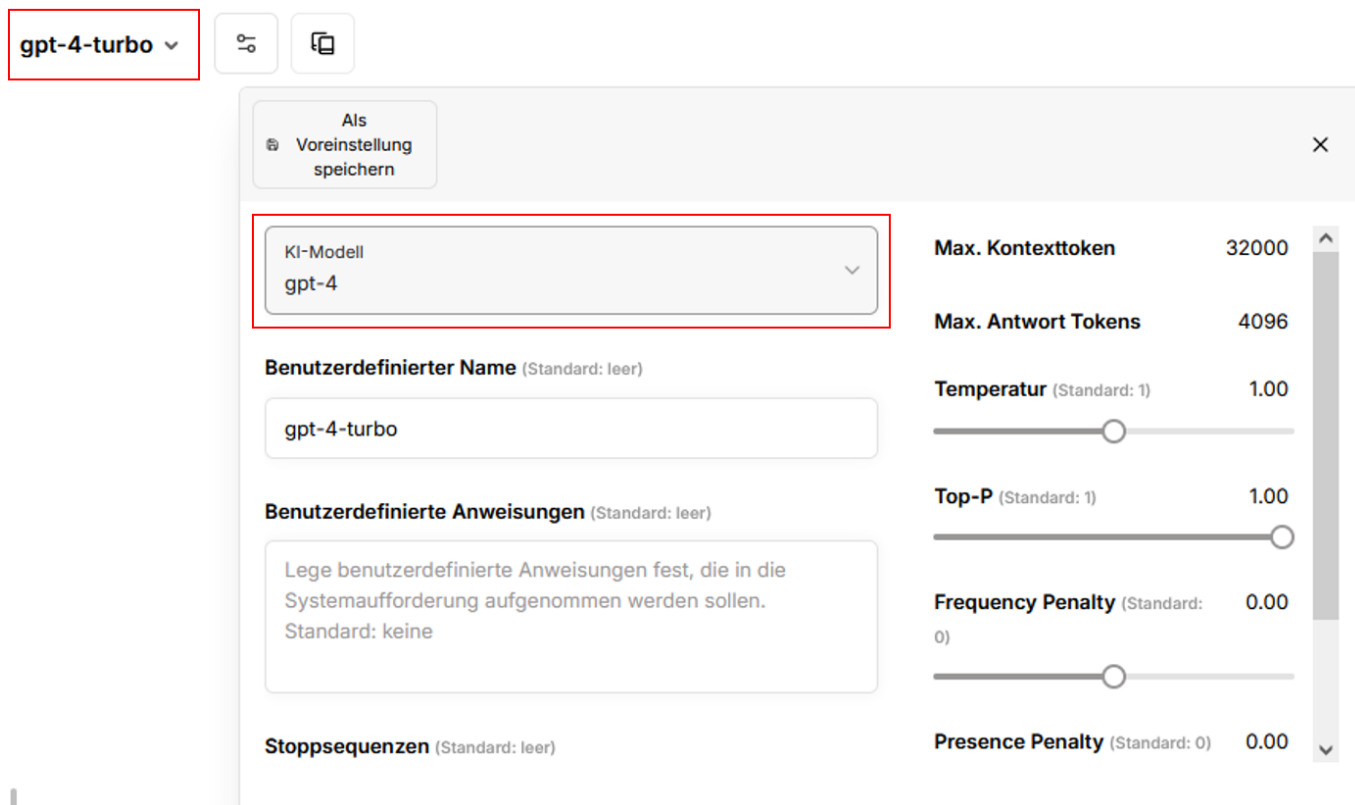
gpt-4-turbo

Als Voreinstellung speichern

KI-Modell
gpt-4

Benutzerdefinierter Name (Standard: leer)

gpt-4-turbo

Benutzerdefinierte Anweisungen (Standard: leer)

Lege benutzerdefinierte Anweisungen fest, die in die Systemaufforderung aufgenommen werden sollen. Standard: keine

Stoppsequenzen (Standard: leer)

Max. Kontexttoken 32000

Max. Antwort Tokens 4096

Temperatur (Standard: 1) 1.00

Top-P (Standard: 1) 1.00

Frequency Penalty (Standard: 0) 0.00

Presence Penalty (Standard: 0) 0.00